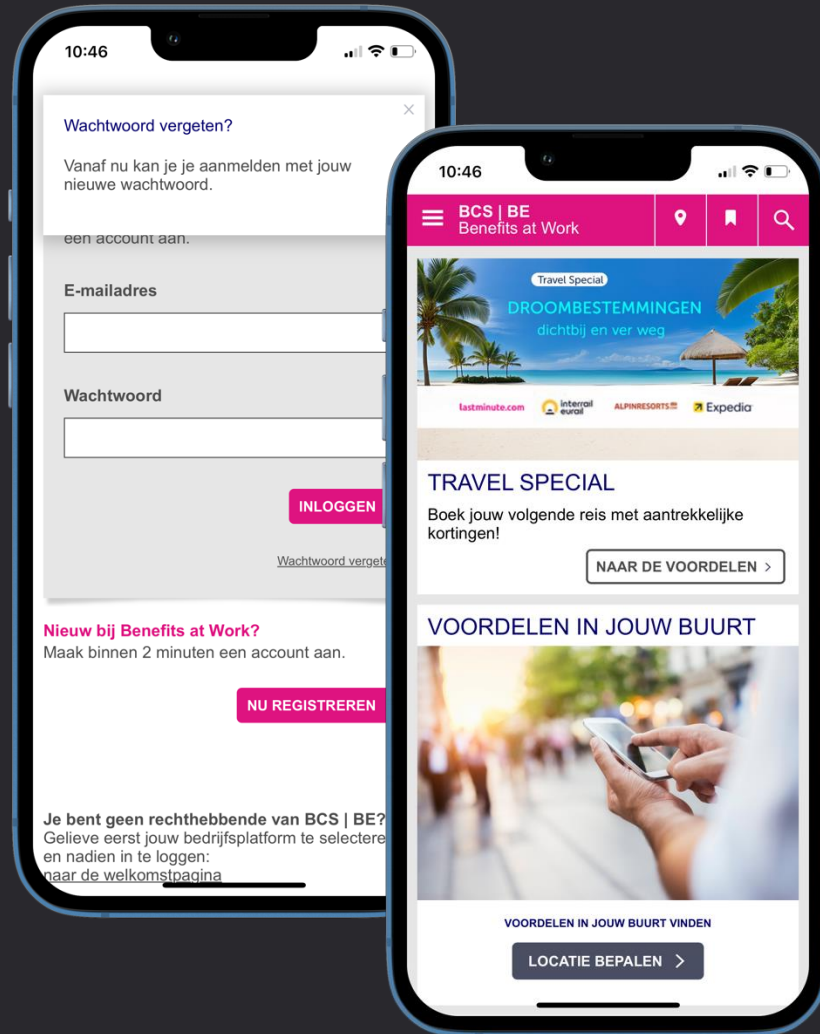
10:46

×

Wachtwoord vergeten?

Vanaf nu kan je je aanmelden met jouw nieuwe wachtwoord.

een account aan.

E-mailadres

Wachtwoord

INLOGGEN

Wachtwoord vergete

Nieuw bij Benefits at Work?
Maak binnen 2 minuten een account aan.

NU REGISTREREN

Je bent geen rechthebbende van BCS | BE?
Gelieve eerst jouw bedrijfsplatform te selectere en nadien in te loggen:
naar de welkomstpagina

10:46

BCS | BE
Benefits at Work

Travel Special
DROOMBESTEMMINGEN
dichtbij en ver weg

lastminute.com interrail eurail ALPINRESORTS Expedia

TRAVEL SPECIAL
Boek jouw volgende reis met aantrekkelijke kortingen!

NAAR DE VOORDELEN >

VOORDELEN IN JOUW BUURT

VOORDELEN IN JOUW BUURT VINDEN

LOCATIE BEPALEN >